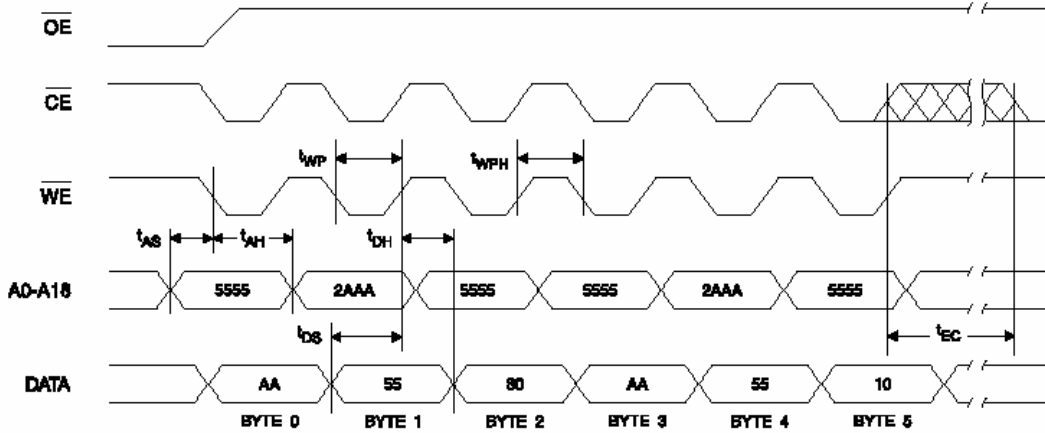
$\overline{OE}$

$\overline{CE}$

$t_{WP}$ $t_{WPH}$

$\overline{WE}$

$t_{AS}$ $t_{AH}$ $t_{DH}$

A0-A18 5555 2AAA 5555 5555 2AAA 5555

$t_{DS}$ $t_{EC}$

DATA AA 55 80 AA 55 10

BYTE 0 BYTE 1 BYTE 2 BYTE 3 BYTE 4 BYTE 5